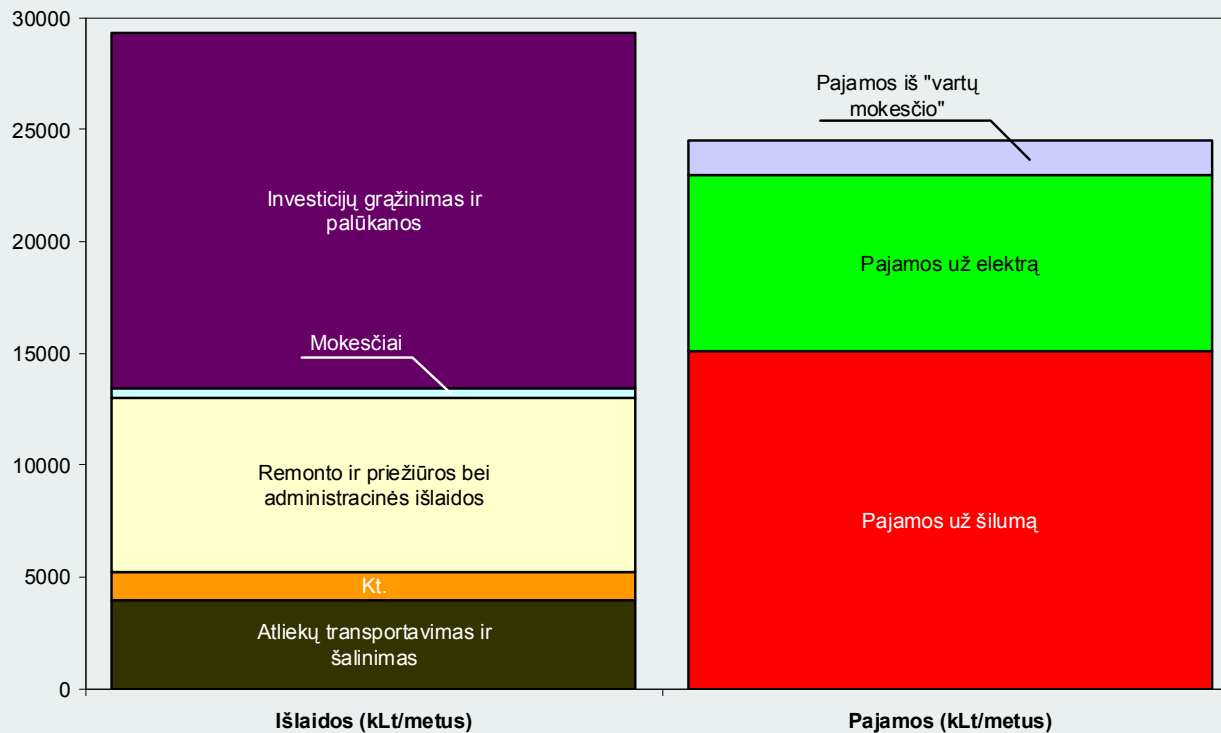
30000
25000
20000
15000
10000
5000
0

Investicijų grąžinimas ir palūkanos

Mokesčiai

Remonto ir priežiūros bei administracinės išlaidos

Kt.

Atliekų transportavimas ir šalinimas

Pajamos iš "vartų mokesčio"

Pajamos už elektrą

Pajamos už šilumą

Išlaidos (kLt/metus)

Pajamos (kLt/metus)